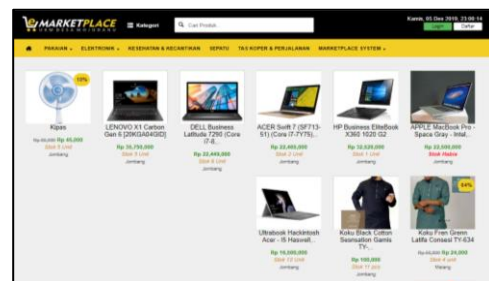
MARKETPLACE
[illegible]

Kategori

Cari Produk...

Kamis, 05 Des 2019, 23:08:14
Login
Daftar

PAKAIAN
ELEKTRONIK
KESEHATAN & KECANTIKAN
SEPATU
TAS KOPER & PERJALANAN
MARKETPLACE SYSTEM

10%
Kipas
Rp 50,000 Rp 45,000
Stok 5 Unit
Jombang

LENOVO X1 Carbon Gen 6 [20KGA04GID]
Rp 30,750,000
Stok 3 Unit
Jombang

DELL Business Latitude 7290 (Core i7-8...
Rp 22,449,000
Stok 4 Unit
Jombang

ACER Swift 7 (SF713-51) (Core i7-7Y75)...
Rp 22,465,000
Stok 2 Unit
Jombang

HP Business EliteBook X360 1020 G2
Rp 32,520,000
Stok 1 Unit
Jombang

APPLE MacBook Pro - Space Gray - Intel...
Rp 33,000,000
Stok Habis
Jombang

Ultrabook Hackintosh Acer - I5 Haswell...
Rp 10,000,000
Stok 10 Unit
Jombang

Koku Black Cotton Sesmation Gamis TY...
Rp 100,000
Stok 11 pcs
Jombang

64%
Koku Fren Grenn Latifa Consesi TY-634
Rp 65,000 Rp 24,000
Stok 4 unit
Kepang